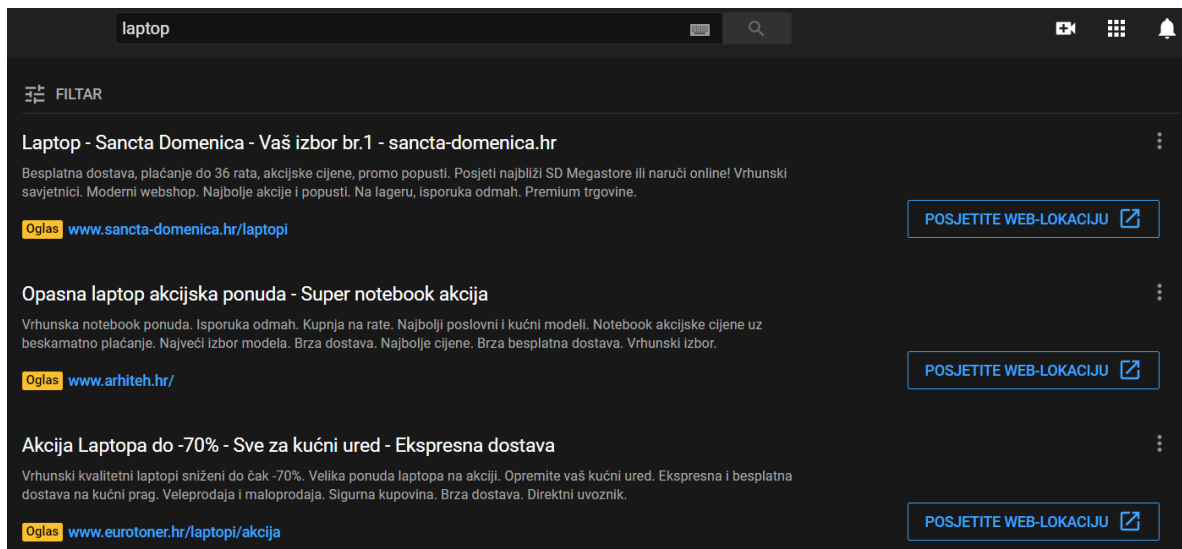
laptop

FILTAR

Laptop - Sancta Domenica - Vaš izbor br.1 - sancta-domenica.hr

Besplatna dostava, plaćanje do 36 rata, akcijske cijene, promo popusti. Posjeti najbliži SD Megastore ili naruči online! Vrhunski savjetnici. Moderni webshop. Najbolje akcije i popusti. Na lageru, isporuka odmah. Premium trgovine.

Oglas www.sancta-domenica.hr/laptopi

POSJETITE WEB-LOKACIJU

Opasna laptop akcijska ponuda - Super notebook akcija

Vrhunska notebook ponuda. Isporuka odmah. Kupnja na rate. Najbolji poslovni i kućni modeli. Notebook akcijske cijene uz beskamatno plaćanje. Najveći izbor modela. Brza dostava. Najbolje cijene. Brza besplatna dostava. Vrhunski izbor.

Oglas www.arhiteh.hr/

POSJETITE WEB-LOKACIJU

Akcija Laptopa do -70% - Sve za kućni ured - Ekspresna dostava

Vrhunski kvalitetni laptopi sniženi do čak -70%. Velika ponuda laptopa na akciji. Opremite vaš kućni ured. Ekspresna i besplatna dostava na kućni prag. Veleprodaja i maloprodaja. Sigurna kupovina. Brza dostava. Direktni uvoznik.

Oglas www.eurotoner.hr/laptopi/akcija

POSJETITE WEB-LOKACIJU